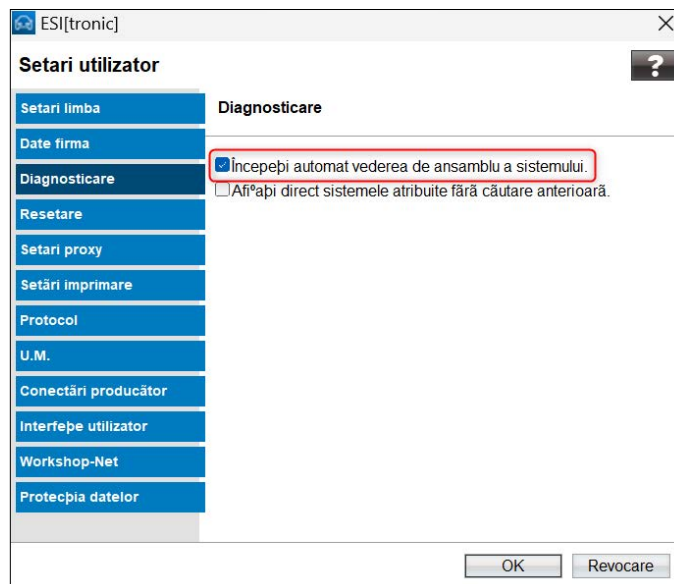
ESI[tronic]

Setari utilizator

?

Setari limba
Date firma
Diagnosticare
Resetare
Setari proxy
Setări imprimare
Protocol
U.M.
Conectări producător
Interfeþe utilizator
Workshop-Net
Protecþia datelor

Diagnosticare

Începeþi automat vederea de ansamblu a sistemului.
Afiºaþi direct sistemele atribuite fără căutare anterioară.

OK
Revocare